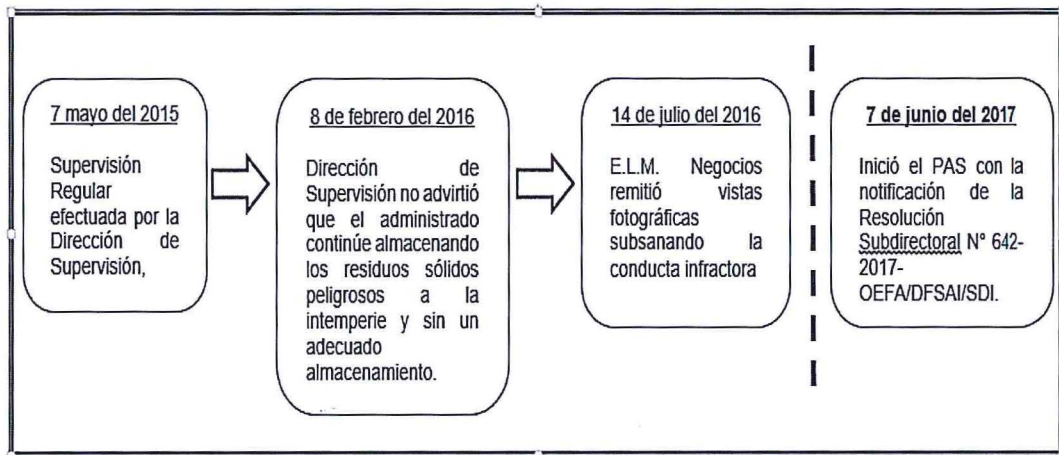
7 mayo del 2015

Supervisión Regular efectuada por la Dirección de Supervisión,

8 de febrero del 2016

Dirección de Supervisión no advirtió que el administrado continúe almacenando los residuos sólidos peligrosos a la intemperie y sin un adecuado almacenamiento.

14 de julio del 2016

E.L.M. Negocios remitió vistas fotográficas subsanando la conducta infractora

7 de junio del 2017

Inició el PAS con la notificación de la Resolución Subdirectoral N° 642-2017-OEFA/DFSAI/SDI.